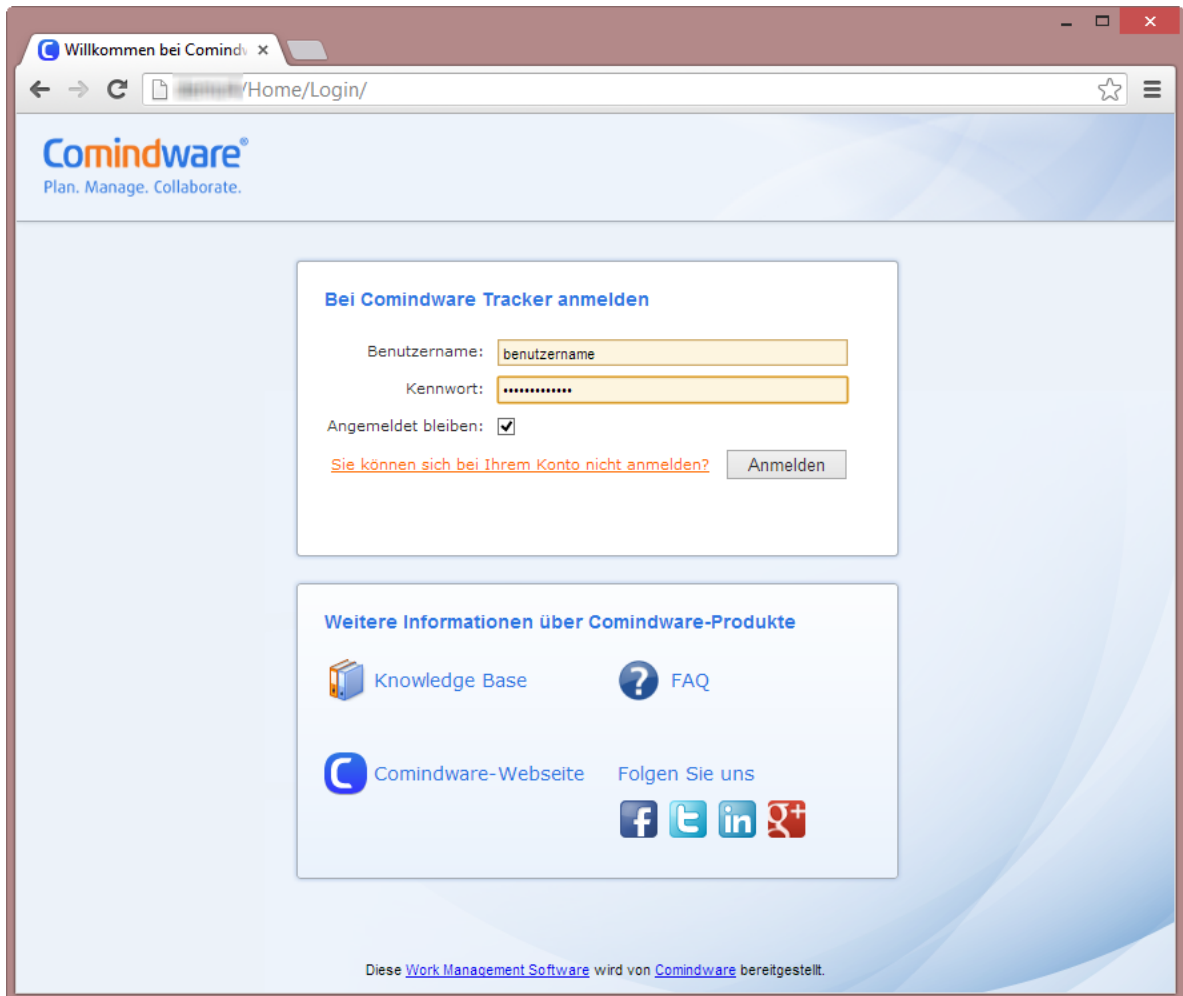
Willkommen bei Comindv ×

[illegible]/Home/Login/

Comindware®
Plan. Manage. Collaborate.

Bei Comindware Tracker anmelden

Benutzername: benutzername

Kennwort: •••••••••••••

Angemeldet bleiben: ✓

Sie können sich bei Ihrem Konto nicht anmelden?

Anmelden

Weitere Informationen über Comindware-Produkte

Knowledge Base

FAQ

Comindware-Webseite

Folgen Sie uns

Diese Work Management Software wird von Comindware bereitgestellt.